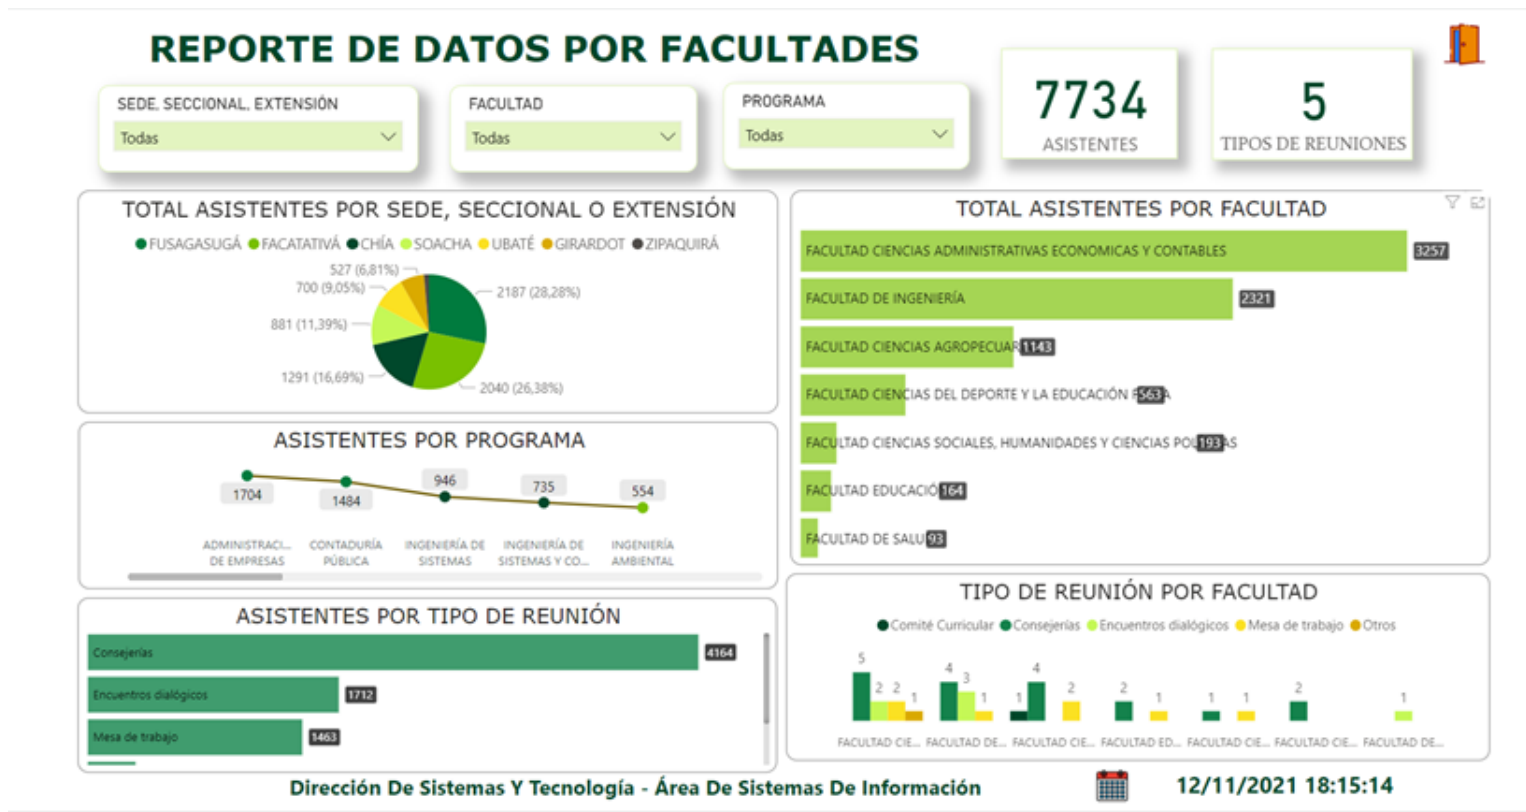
REPORTE DE DATOS POR FACULTADES

SEDE, SECCIONAL, EXTENSIÓN
Todas

FACULTAD
Todas

PROGRAMA
Todas

7734
ASISTENTES

5
TIPOS DE REUNIONES

TOTAL ASISTENTES POR SEDE, SECCIONAL O EXTENSIÓN

FUSAGASUGÁ FACATATIVÁ CHÍA SOACHA UBATÉ GIRARDOT ZIPAQUIRÁ

527 (6,81%)
700 (9,05%)
881 (11,39%)
1291 (16,69%)
2187 (28,28%)
2040 (26,38%)

ASISTENTES POR PROGRAMA

1704
1484
946
735
554

ADMINISTRACI... DE EMPRESAS
CONTADURÍA PÚBLICA
INGENIERÍA DE SISTEMAS
INGENIERÍA DE SISTEMAS Y CO...
INGENIERÍA AMBIENTAL

ASISTENTES POR TIPO DE REUNIÓN

Consejerías 4164
Encuentros dialógicos 1712
Mesa de trabajo 1463

TOTAL ASISTENTES POR FACULTAD

FACULTAD CIENCIAS ADMINISTRATIVAS ECONOMICAS Y CONTABLES 3257
FACULTAD DE INGENIERÍA 2321
FACULTAD CIENCIAS AGROPECUAR 1143
FACULTAD CIENCIAS DEL DEPORTE Y LA EDUCACIÓN F563A
FACULTAD CIENCIAS SOCIALES, HUMANIDADES Y CIENCIAS PO193AS
FACULTAD EDUCACIÓ164
FACULTAD DE SALU93

TIPO DE REUNIÓN POR FACULTAD

Comité Curricular Consejerías Encuentros dialógicos Mesa de trabajo Otros

5 2 2 1
4 3 1
1 4
2
2 1
1 1
2
1

FACULTAD CIE... FACULTAD DE... FACULTAD CIE... FACULTAD ED... FACULTAD CIE... FACULTAD CIE... FACULTAD DE...

Dirección De Sistemas Y Tecnología - Área De Sistemas De Información

12/11/2021 18:15:14